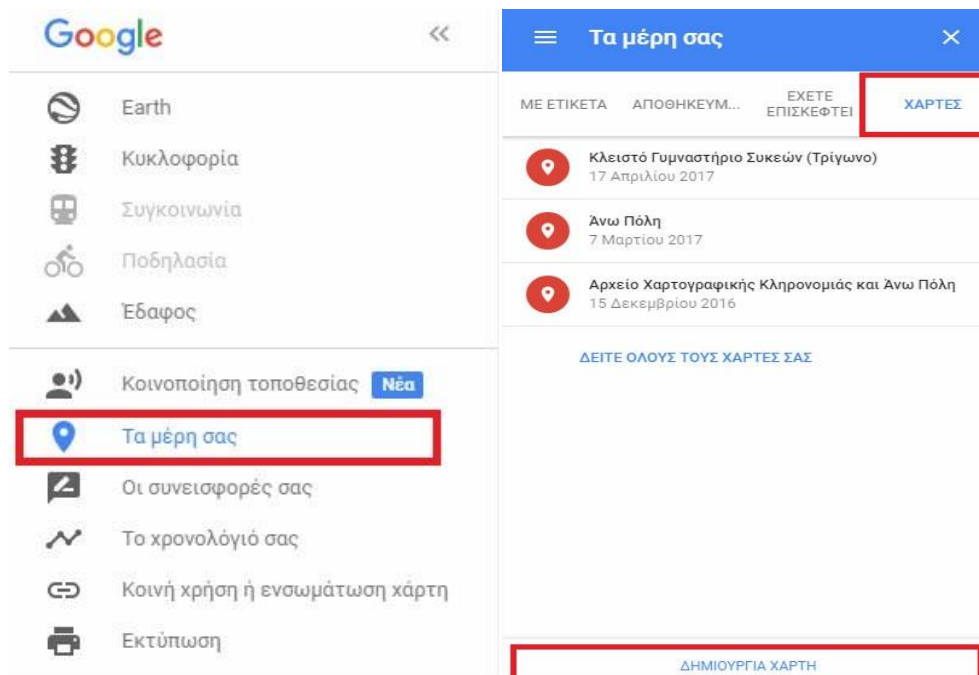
Google

«

Earth

Κυκλοφορία

Συγκοινωνία

Ποδηλασία

Έδαφος

Κοινοποίηση τοποθεσίας Νέα

Τα μέρη σας

Οι συνεισφορές σας

Το χρονολόγιό σας

Κοινή χρήση ή ενσωμάτωση χάρτη

Εκτύπωση

Τα μέρη σας

×

ΜΕ ΕΤΙΚΕΤΑ

ΑΠΟΘΗΚΕΥΜ...

ΕΧΕΤΕ ΕΠΙΣΚΕΦΤΕΙ

ΧΑΡΤΕΣ

Κλειστό Γυμναστήριο Συκεών (Τρίγωνο)
17 Απριλίου 2017

Άνω Πόλη
7 Μαρτίου 2017

Αρχείο Χαρτογραφικής Κληρονομιάς και Άνω Πόλη
15 Δεκεμβρίου 2016

ΔΕΙΤΕ ΟΛΟΥΣ ΤΟΥΣ ΧΑΡΤΕΣ ΣΑΣ

ΔΗΜΙΟΥΡΓΙΑ ΧΑΡΤΗ